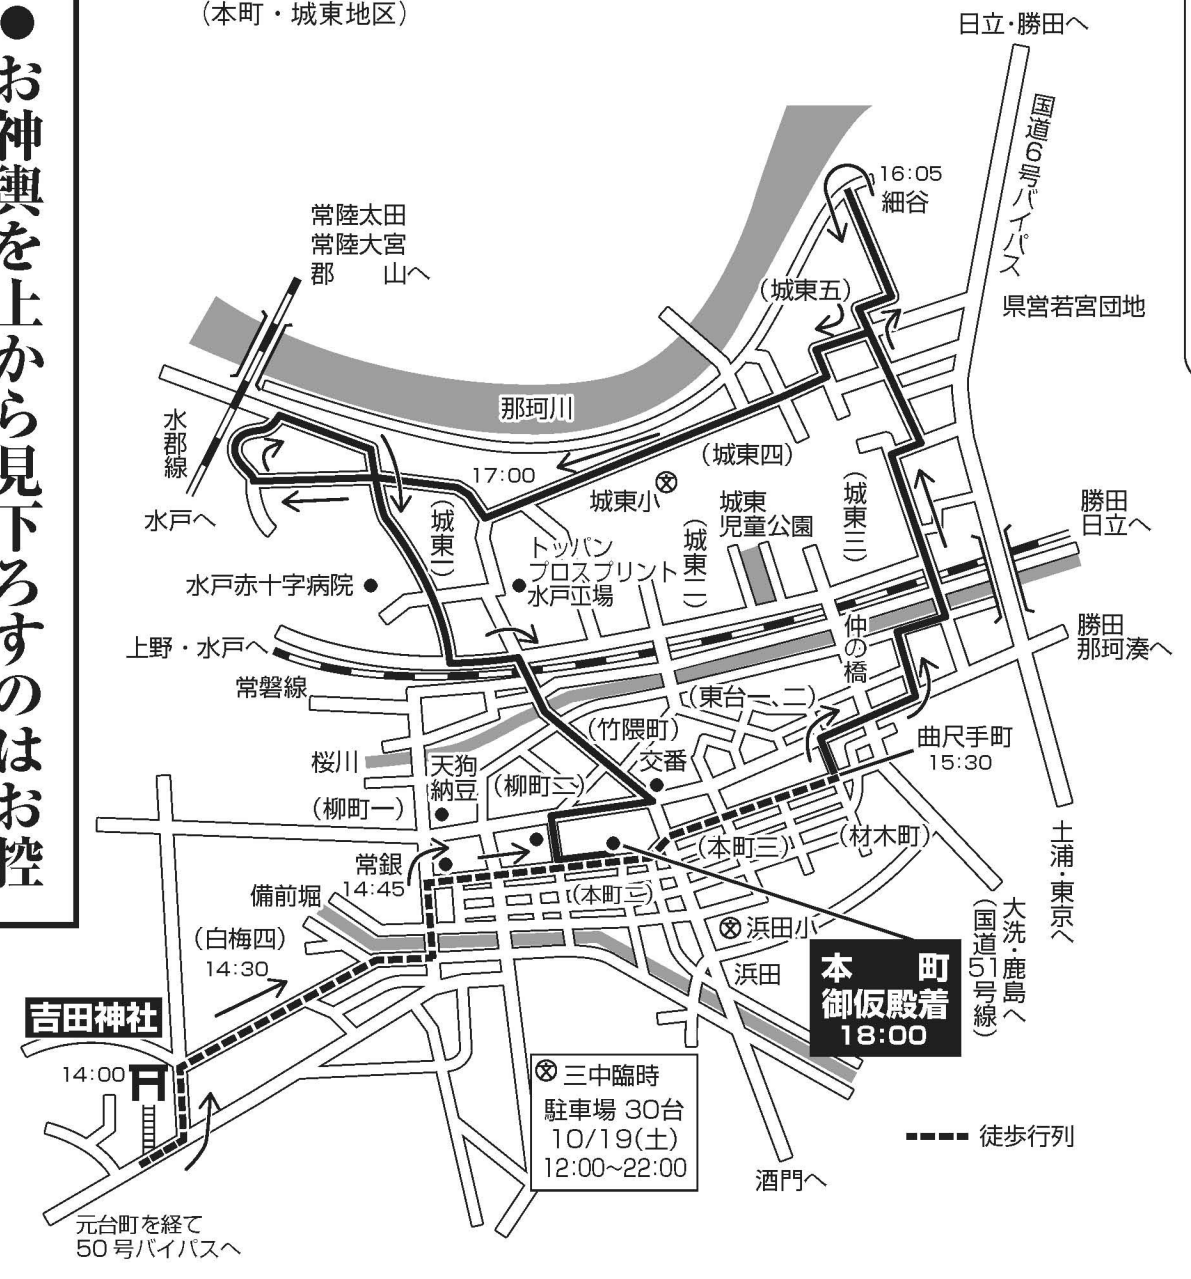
● お神輿を上から見下ろすのはお控

(本町・城東地区)

日立・勝田へ

国道6号バイパス

16:05
細谷

県営若宮団地

常陸太田
常陸大宮
郡　山へ

(城東五)

那珂川

水郡線

(城東四)

17:00

城東小

(城東三)

勝田
日立へ

水戸へ

(城東一)

城東
児童公園

(城東二)

トッパン
プロスプリント
水戸工場

水戸赤十字病院

勝田
那珂湊へ

上野・水戸へ

仲の橋

常磐線

(東台一、二)

(竹隈町)

交番

曲尺手町
15:30

桜川

天狗
納豆

(柳町二)

(柳町一)

(本町三)

(材木町)

常銀
14:45

土浦・東京へ

備前堀

(本町二)

浜田小

大洗・鹿島へ
(国道51号線)

(白梅四)
14:30

浜田

本　町
御仮殿着
18:00

吉田神社

14:00

三中臨時
駐車場 30台
10/19(土)
12:00~22:00

徒歩行列

酒門へ

元台町を経て
50号バイパスへ